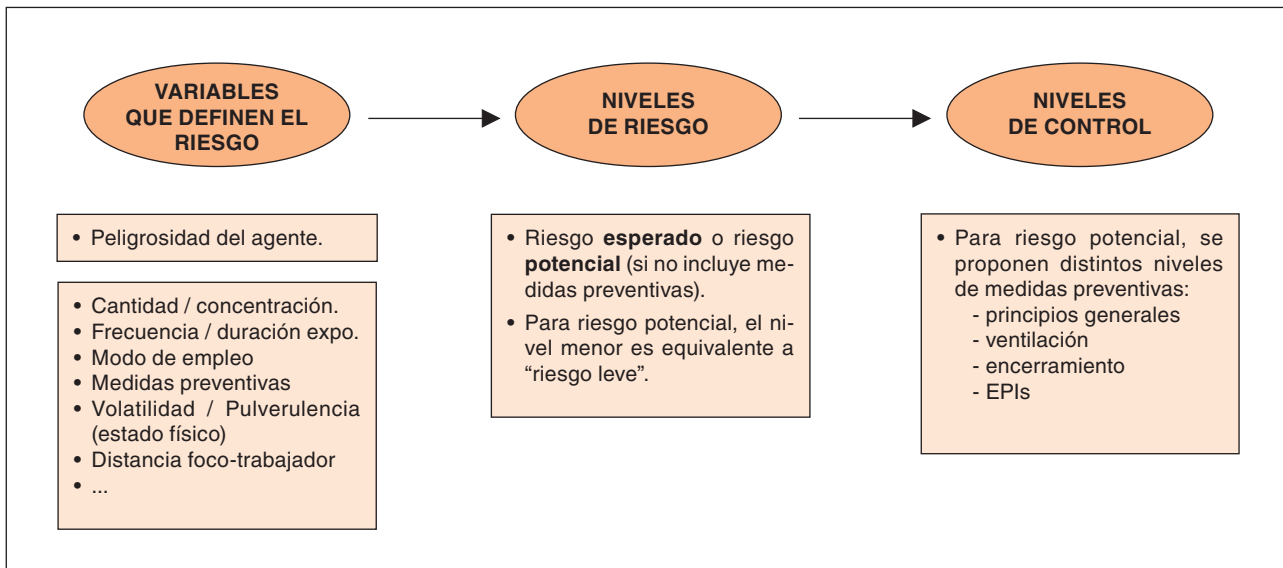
VARIABLES QUE DEFINEN EL RIESGO

NIVELES DE RIESGO

NIVELES DE CONTROL

• Peligrosidad del agente.

• Cantidad / concentración.
• Frecuencia / duración expo.
• Modo de empleo
• Medidas preventivas
• Volatilidad / Pulverulencia (estado físico)
• Distancia foco-trabajador
• ...

• Riesgo **esperado** o riesgo **potencial** (si no incluye medidas preventivas).
• Para riesgo potencial, el nivel menor es equivalente a "riesgo leve".

• Para riesgo potencial, se proponen distintos niveles de medidas preventivas:
- principios generales
- ventilación
- encerramiento
- EPIs